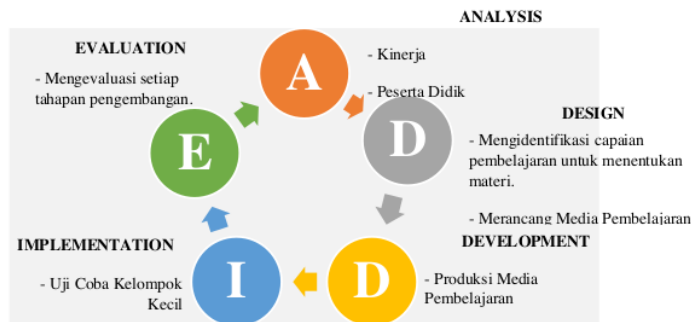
ANALYSIS

A

- Kinerja

- Peserta Didik

EVALUATION

- Mengevaluasi setiap tahapan pengembangan.

E

D

DESIGN

- Mengidentifikasi capaian pembelajaran untuk menentukan materi.

- Merancang Media Pembelajaran

IMPLEMENTATION

- Uji Coba Kelompok Kecil

I

D

DEVELOPMENT

- Produksi Media Pembelajaran